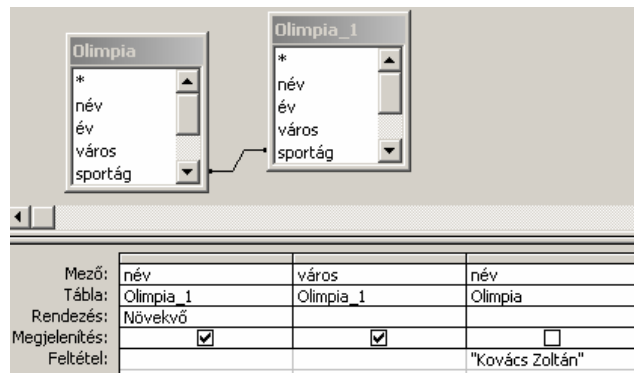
Olimpia
*
név
év
város
sportág

Olimpia_1
*
név
év
város
sportág

| | | | |
|---|---|---|---|
| Mező: | név | város | név |
| Tábla: | Olimpia_1 | Olimpia_1 | Olimpia |
| Rendezés: | Növekvő | | |
| Megjelenítés: | ☑ | ☑ | ☐ |
| Feltétel: | | | "Kovács Zoltán" |